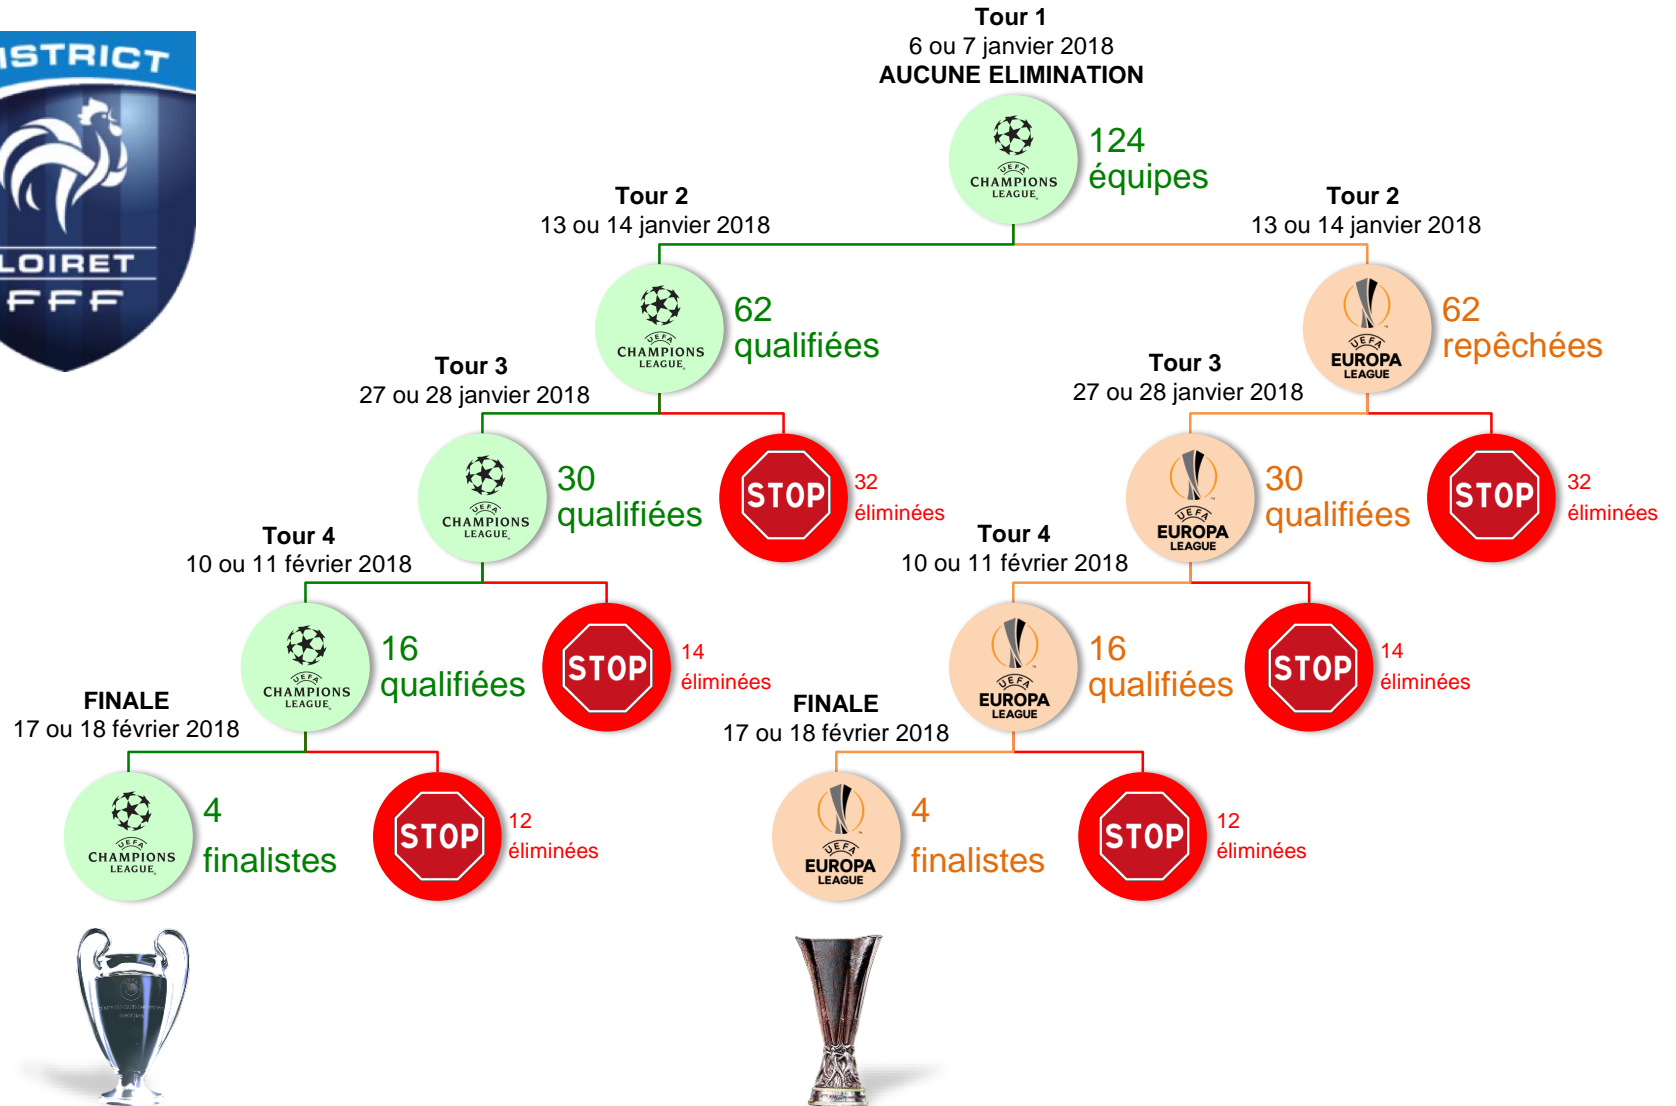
ISTRICT
LOIRET
FFF

Tour 1
6 ou 7 janvier 2018
AUCUNE ELIMINATION

UEFA CHAMPIONS LEAGUE
124 équipes

Tour 2
13 ou 14 janvier 2018

UEFA CHAMPIONS LEAGUE
62 qualifiées

Tour 2
13 ou 14 janvier 2018

UEFA EUROPA LEAGUE
62 repêchées

Tour 3
27 ou 28 janvier 2018

UEFA CHAMPIONS LEAGUE
30 qualifiées

STOP
32 éliminées

Tour 3
27 ou 28 janvier 2018

UEFA EUROPA LEAGUE
30 qualifiées

STOP
32 éliminées

Tour 4
10 ou 11 février 2018

UEFA CHAMPIONS LEAGUE
16 qualifiées

STOP
14 éliminées

Tour 4
10 ou 11 février 2018

UEFA EUROPA LEAGUE
16 qualifiées

STOP
14 éliminées

FINALE
17 ou 18 février 2018

UEFA CHAMPIONS LEAGUE
4 finalistes

STOP
12 éliminées

FINALE
17 ou 18 février 2018

UEFA EUROPA LEAGUE
4 finalistes

STOP
12 éliminées